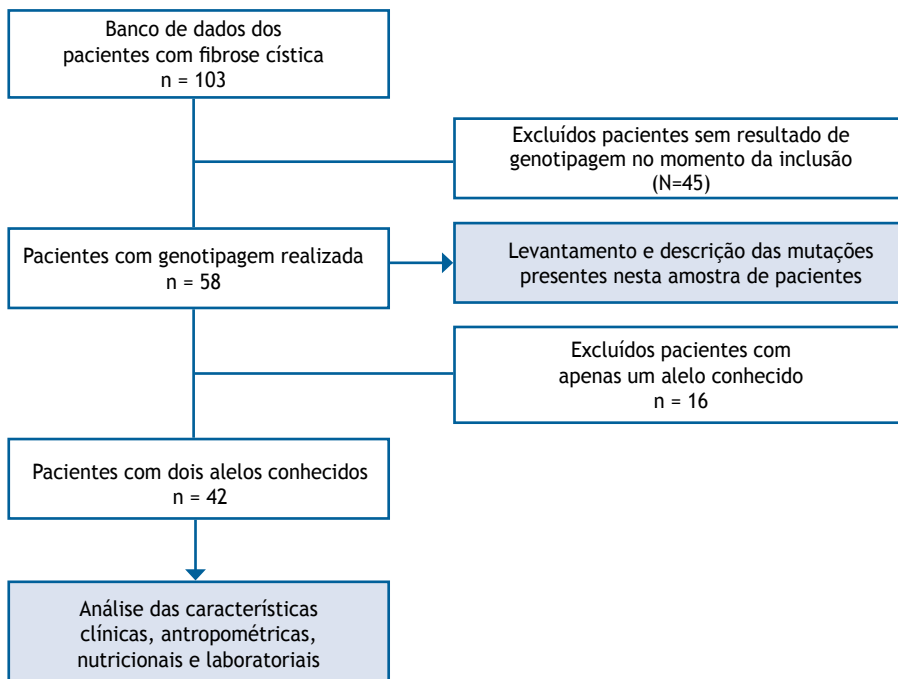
Banco de dados dos pacientes com fibrose cística
n = 103

Excluídos pacientes sem resultado de genotipagem no momento da inclusão
(N=45)

Pacientes com genotipagem realizada
n = 58

Levantamento e descrição das mutações presentes nesta amostra de pacientes

Excluídos pacientes com apenas um alelo conhecido
n = 16

Pacientes com dois alelos conhecidos
n = 42

Análise das características clínicas, antropométricas, nutricionais e laboratoriais